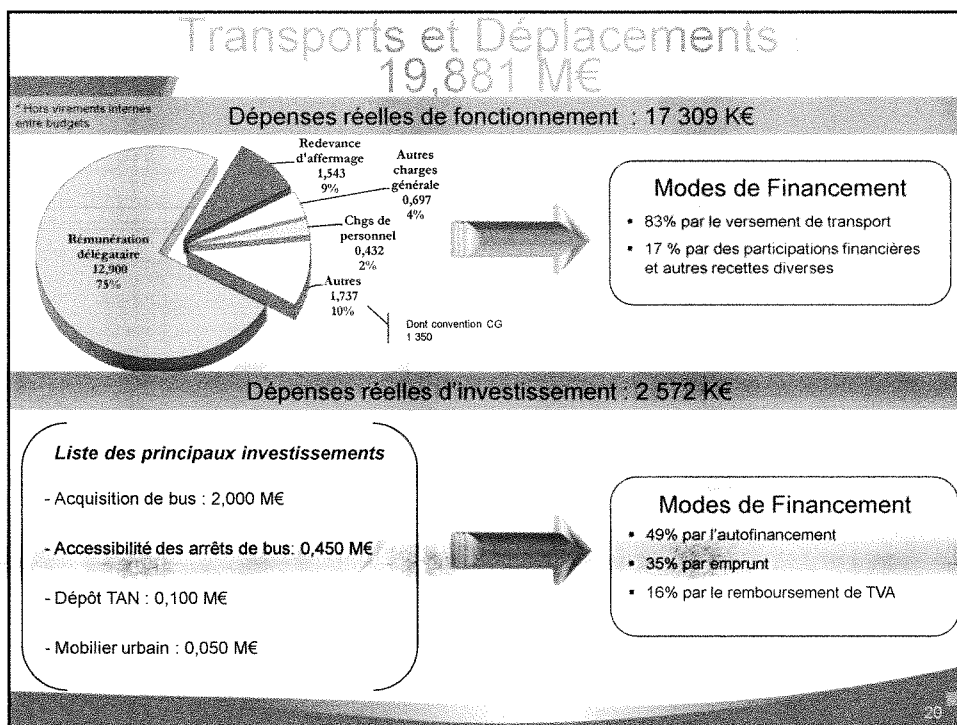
Transports et Déplacements : 19,881 M€

* Hors virements internes entre budgets

Dépenses réelles de fonctionnement : 17 309 K€

Redevance d'affermage 1,543 9%

Autres charges générale 0,697 4%

Chgs de personnel 0,432 2%

Rémunération délégataire 12,900 75%

Autres 1,737 10%

Dont convention CG 1 350

Modes de Financement

- 83% par le versement de transport
- 17 % par des participations financières et autres recettes diverses

Dépenses réelles d'investissement : 2 572 K€

Liste des principaux investissements

- Acquisition de bus : 2,000 M€

- Accessibilité des arrêts de bus: 0,450 M€

- Dépôt TAN : 0,100 M€

- Mobilier urbain : 0,050 M€

Modes de Financement

- 49% par l'autofinancement
- 35% par emprunt
- 16% par le remboursement de TVA

29